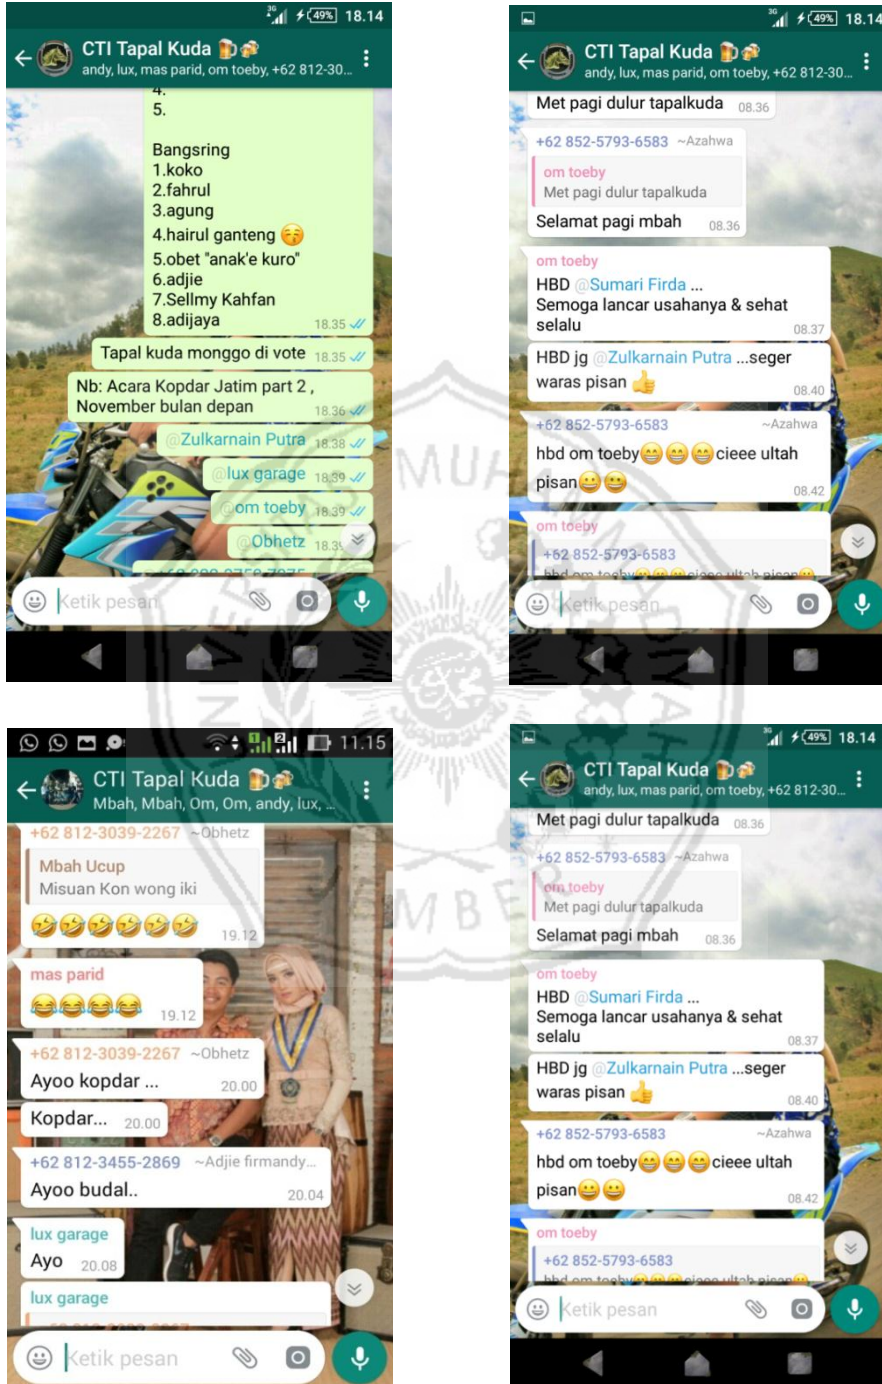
49% 18.14

CTI Tapal Kuda 🍺🍻
andy, lux, mas parid, om toeby, +62 812-30...

4.
5.

Bangsring
1.koko
2.fahrul
3.agung
4.hairul ganteng 😚
5.obet "anak'e kuro"
6.adjie
7.Sellmy Kahfan
8.adijaya 18.35

Tapal kuda monggo di vote 18.35

Nb: Acara Kopdar Jatim part 2 , November bulan depan 18.36

@Zulkarnain Putra 18.38

@lux garage 18.39

@om toeby 18.39

@Obhetz 18.3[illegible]

Ketik pesan

49% 18.14

CTI Tapal Kuda 🍺🍻
andy, lux, mas parid, om toeby, +62 812-30...

Met pagi dulur tapalkuda 08.36

+62 852-5793-6583 ~Azahwa
om toeby
Met pagi dulur tapalkuda
Selamat pagi mbah 08.36

om toeby
HBD @Sumari Firda ...
Semoga lancar usahanya & sehat selalu 08.37

HBD jg @Zulkarnain Putra ...seger waras pisan 👍 08.40

+62 852-5793-6583 ~Azahwa
hbd om toeby😁😁😁cieee ultah pisan😀😀 08.42

om toeby
+62 852-5793-6583
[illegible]

Ketik pesan

11.15

CTI Tapal Kuda 🍺🍻
Mbah, Mbah, Om, Om, andy, lux, ...

+62 812-3039-2267 ~Obhetz
Mbah Ucup
Misuan Kon wong iki
🤣🤣🤣🤣🤣🤣 19.12

mas parid
😂😂😂😂 19.12

+62 812-3039-2267 ~Obhetz
Ayoo kopdar ... 20.00

Kopdar... 20.00

+62 812-3455-2869 ~Adjie firmandy...
Ayoo budal.. 20.04

lux garage
Ayo 20.08

lux garage

Ketik pesan

49% 18.14

CTI Tapal Kuda 🍺🍻
andy, lux, mas parid, om toeby, +62 812-30...

Met pagi dulur tapalkuda 08.36

+62 852-5793-6583 ~Azahwa
om toeby
Met pagi dulur tapalkuda
Selamat pagi mbah 08.36

om toeby
HBD @Sumari Firda ...
Semoga lancar usahanya & sehat selalu 08.37

HBD jg @Zulkarnain Putra ...seger waras pisan 👍 08.40

+62 852-5793-6583 ~Azahwa
hbd om toeby😁😁😁cieee ultah pisan😀😀 08.42

om toeby
+62 852-5793-6583
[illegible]

Ketik pesan